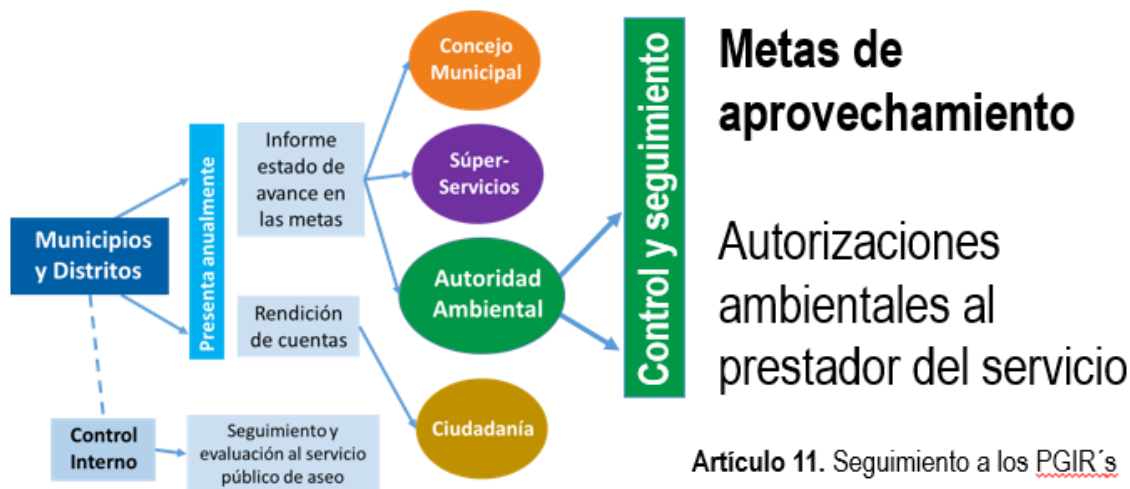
Municipios y Distritos

Presenta anualmente

Informe estado de avance en las metas

Rendición de cuentas

Concejo Municipal

Súper-Servicios

Autoridad Ambiental

Ciudadanía

Control y seguimiento

Metas de aprovechamiento

Autorizaciones ambientales al prestador del servicio

Control Interno

Seguimiento y evaluación al servicio público de aseo

**Artículo 11.** Seguimiento a los PGIR´s